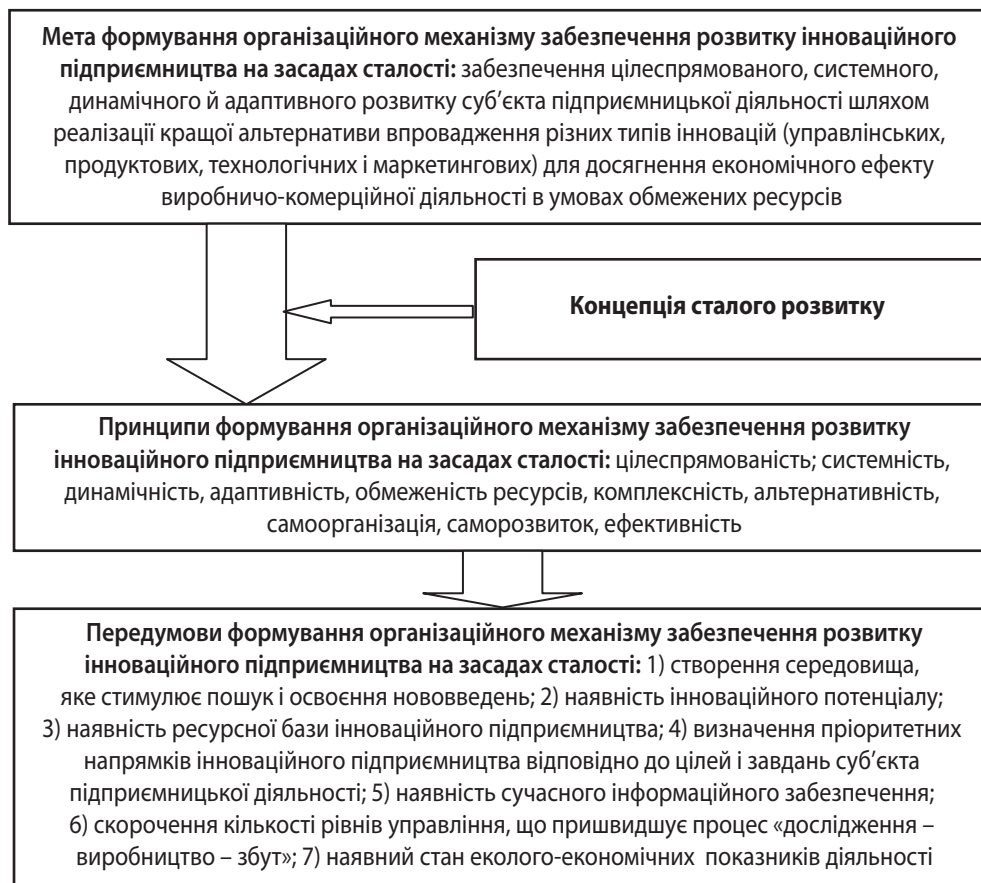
**Мета формування організаційного механізму забезпечення розвитку інноваційного підприємництва на засадах сталості:** забезпечення цілеспрямованого, системного, динамічного й адаптивного розвитку суб'єкта підприємницької діяльності шляхом реалізації кращої альтернативи впровадження різних типів інновацій (управлінських, продуктових, технологічних і маркетингових) для досягнення економічного ефекту виробничо-комерційної діяльності в умовах обмежених ресурсів

**Концепція сталого розвитку**

**Принципи формування організаційного механізму забезпечення розвитку інноваційного підприємництва на засадах сталості:** цілеспрямованість; системність, динамічність, адаптивність, обмеженість ресурсів, комплексність, альтернативність, самоорганізація, саморозвиток, ефективність

**Передумови формування організаційного механізму забезпечення розвитку інноваційного підприємництва на засадах сталості:** 1) створення середовища, яке стимулює пошук і освоєння нововведень; 2) наявність інноваційного потенціалу; 3) наявність ресурсної бази інноваційного підприємництва; 4) визначення пріоритетних напрямків інноваційного підприємництва відповідно до цілей і завдань суб'єкта підприємницької діяльності; 5) наявність сучасного інформаційного забезпечення; 6) скорочення кількості рівнів управління, що пришвидшує процес «дослідження – виробництво – збут»; 7) наявний стан еколого-економічних показників діяльності